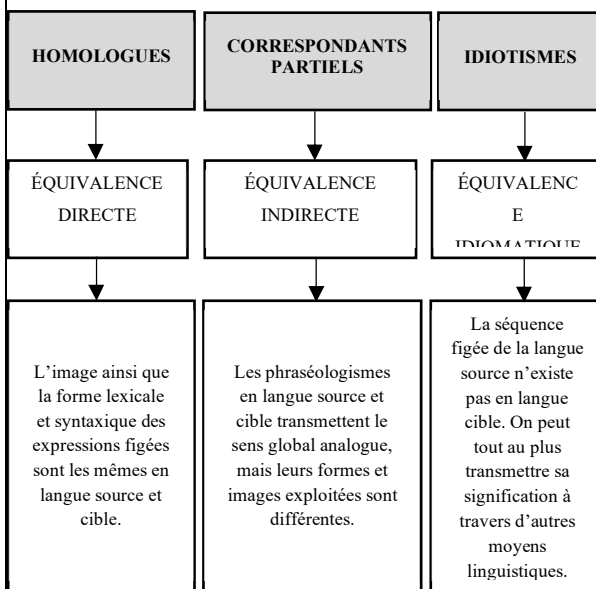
HOMOLOGUES

CORRESPONDANTS PARTIELS

IDIOTISMES

ÉQUIVALENCE DIRECTE

ÉQUIVALENCE INDIRECTE

ÉQUIVALENC E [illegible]

L’image ainsi que la forme lexicale et syntaxique des expressions figées sont les mêmes en langue source et cible.

Les phraséologismes en langue source et cible transmettent le sens global analogue, mais leurs formes et images exploitées sont différentes.

La séquence figée de la langue source n’existe pas en langue cible. On peut tout au plus transmettre sa signification à travers d’autres moyens linguistiques.